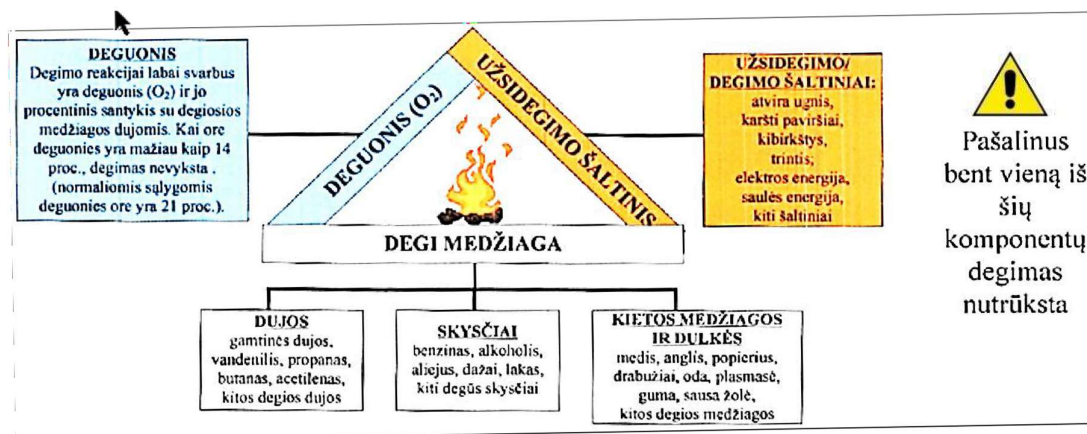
DEGUONIS
Degimo reakcijai labai svarbus yra deguonis ($O_2$) ir jo procentinis santykis su degiosios medžiagos dujomis. Kai ore deguonies yra mažiau kaip 14 proc., degimas nevyksta . (normaliomis sąlygomis deguonies ore yra 21 proc.).

DEGUONIS ($O_2$)

UŽSIDEGIMO ŠALTINIS

UŽSIDEGIMO/ DEGIMO ŠALTINIAI:
atvira ugnis,
karšti paviršiai,
kibirkštys,
trintis;
elektros energija,
saulės energija,
kiti šaltiniai

Pašalinus bent vieną iš šių komponentų degimas nutrūksta

DEGI MEDŽIAGA

DUJOS
gamtinės dujos, vandenilis, propanas, butanas, acetilenas, kitos degios dujos

SKYSČIAI
benzinas, alkoholis, aliejus, dažai, lakas, kiti degūs skysčiai

KIETOS MEDŽIAGOS IR DULKĖS
medis, anglis, popierius, drabužiai, oda, plasmasė, guma, sausa žolė, kitos degios medžiagos